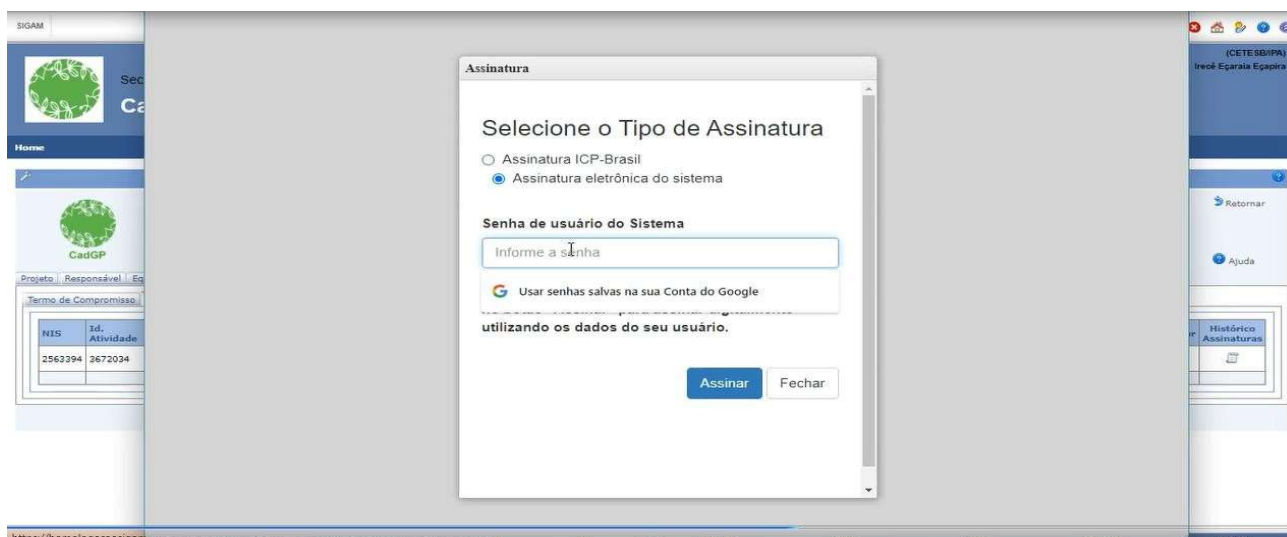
SIGAM

Sec
Ca

(CETESB/IPA)
Irecê Eçaraia Eçapira

Home

Retornar

CadGP

Ajuda

Projeto | Responsável | Eq

Termo de Compromisso

| NIS | Id. Atividade |
|---|---|
| 2563394 | 3672034 |
| | |

Histórico Assinaturas

Assinatura

Selecione o Tipo de Assinatura

Assinatura ICP-Brasil

Assinatura eletrônica do sistema

Senha de usuário do Sistema

Informe a senha

Usar senhas salvas na sua Conta do Google

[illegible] utilizando os dados do seu usuário.

Assinar

Fechar

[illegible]